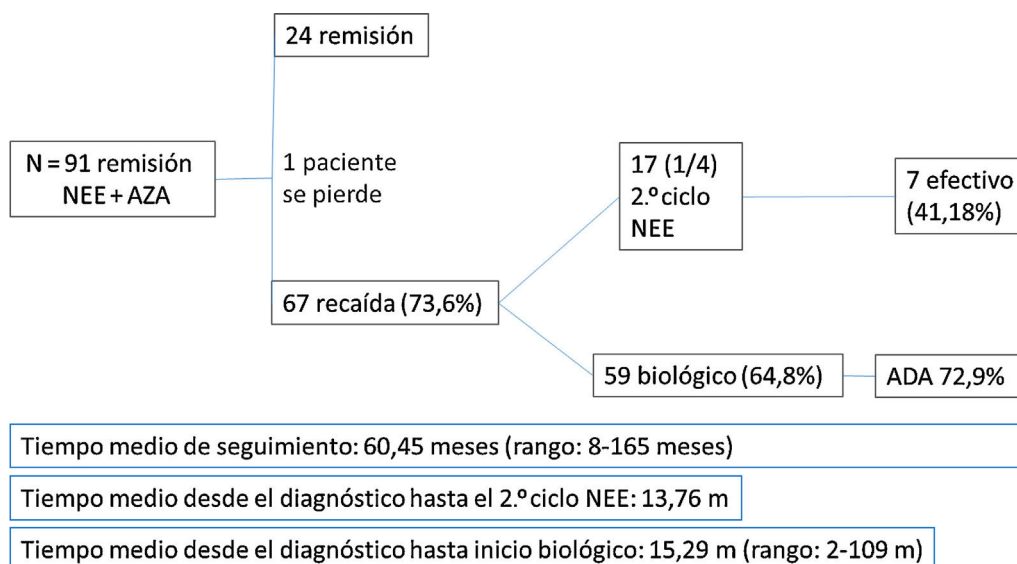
24 remisión

N = 91 remisión NEE + AZA

1 paciente se pierde

17 (1/4) 2.º ciclo NEE

7 efectivo (41,18%)

67 recaída (73,6%)

59 biológico (64,8%)

ADA 72,9%

Tiempo medio de seguimiento: 60,45 meses (rango: 8-165 meses)

Tiempo medio desde el diagnóstico hasta el 2.º ciclo NEE: 13,76 m

Tiempo medio desde el diagnóstico hasta inicio biológico: 15,29 m (rango: 2-109 m)